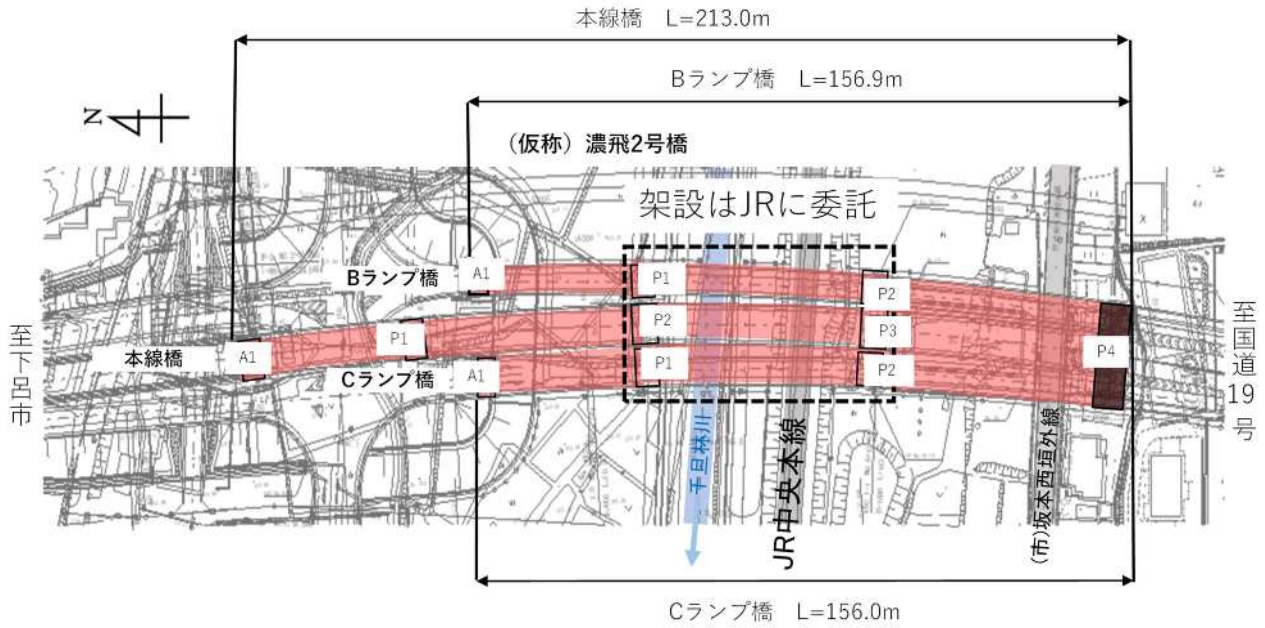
本線橋　L=213.0m

Bランプ橋　L=156.9m

N

（仮称）濃飛2号橋

架設はJRに委託

Bランプ橋

A1

P1

P2

本線橋

A1

P1

P2

P3

P4

Cランプ橋

A1

P1

P2

至中津川市

至国道19号

千旦林川

JR中央本線

(市)坂本西垣外線

Cランプ橋　L=156.0m